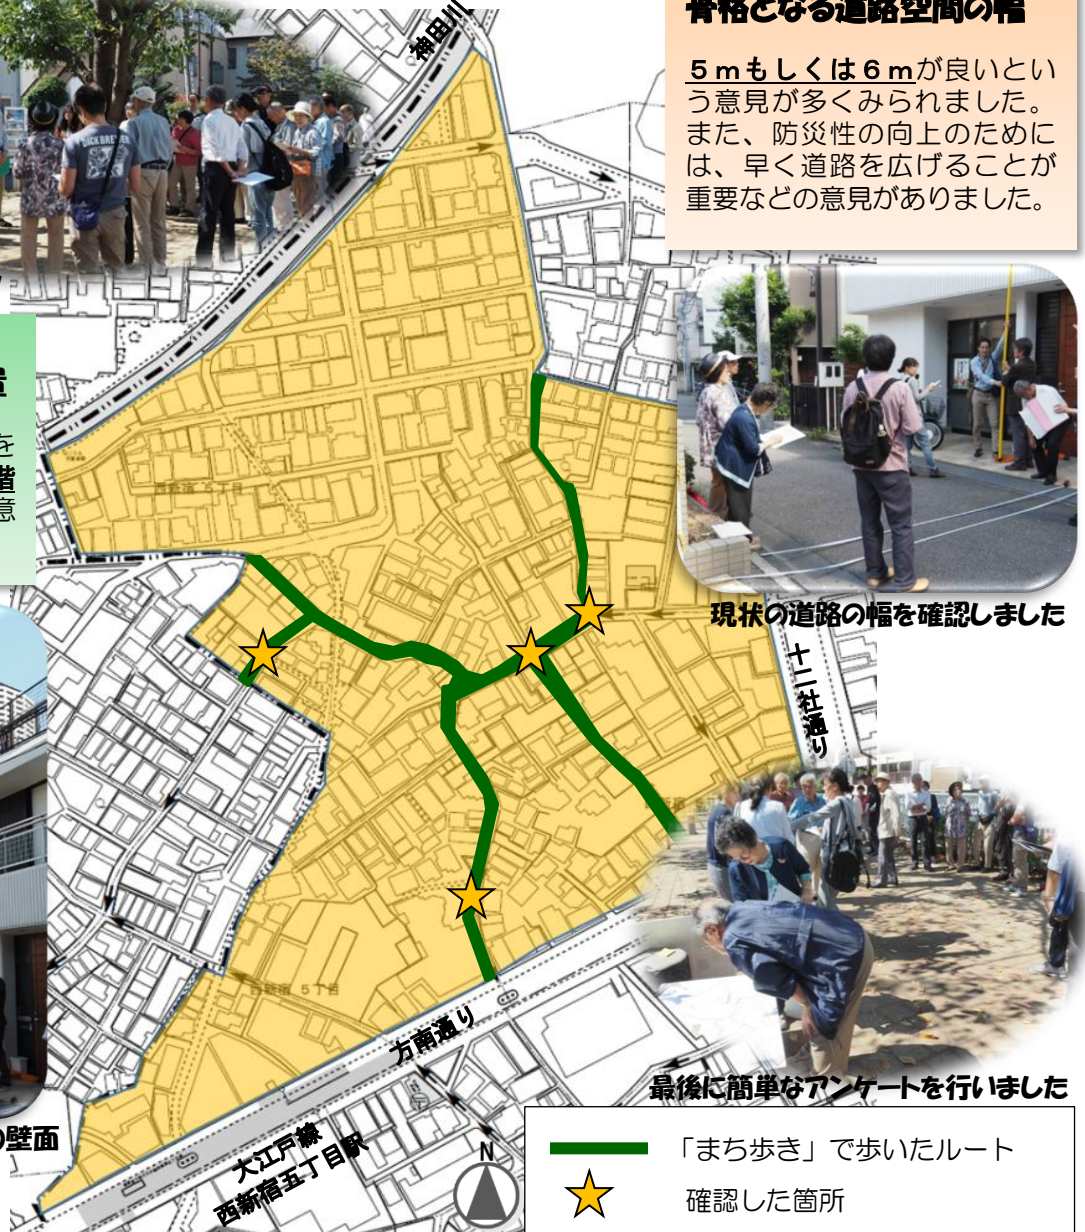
骨格となる道路空間の幅

５ｍもしくは６ｍが良いという意見が多くみられました。また、防災性の向上のためには、早く道路を広げることが重要などの意見がありました。

神田川

現状の道路の幅を確認しました

十二社通り

最後に簡単なアンケートを行いました

方南通り

大江戸線 西新宿五丁目駅

N

の壁面

「まち歩き」で歩いたルート

確認した箇所